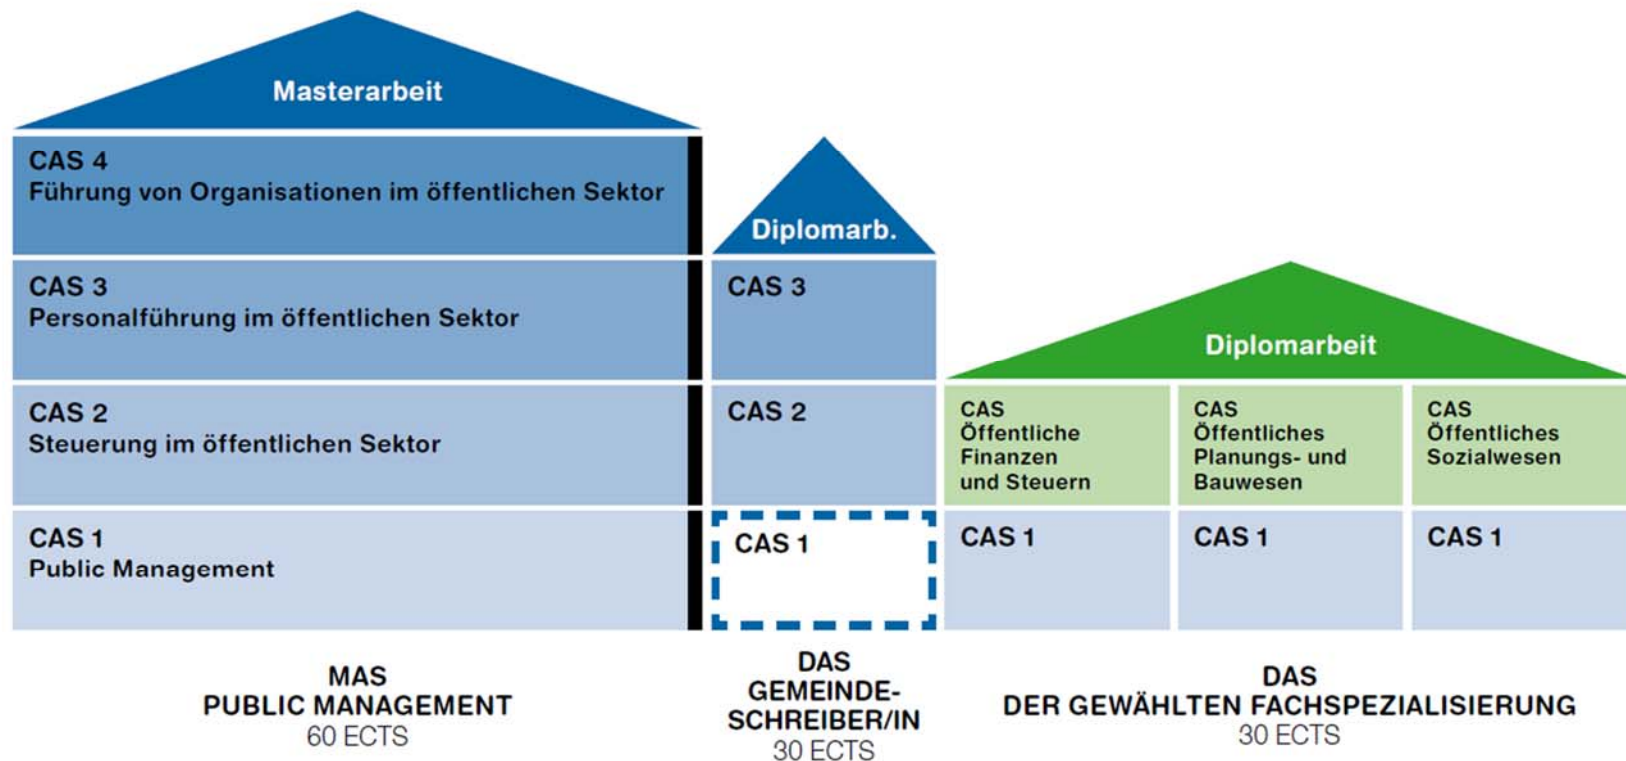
Masterarbeit

CAS 4
Führung von Organisationen im öffentlichen Sektor

CAS 3
Personalführung im öffentlichen Sektor

CAS 2
Steuerung im öffentlichen Sektor

CAS 1
Public Management

MAS
PUBLIC MANAGEMENT
60 ECTS

Diplomarb.

CAS 3

CAS 2

CAS 1

DAS
GEMEINDESCHREIBER/IN
30 ECTS

Diplomarbeit

CAS
Öffentliche Finanzen und Steuern

CAS
Öffentliches Planungs- und Bauwesen

CAS
Öffentliches Sozialwesen

CAS 1

CAS 1

CAS 1

DAS
DER GEWÄHLTEN FACHSPEZIALISIERUNG
30 ECTS